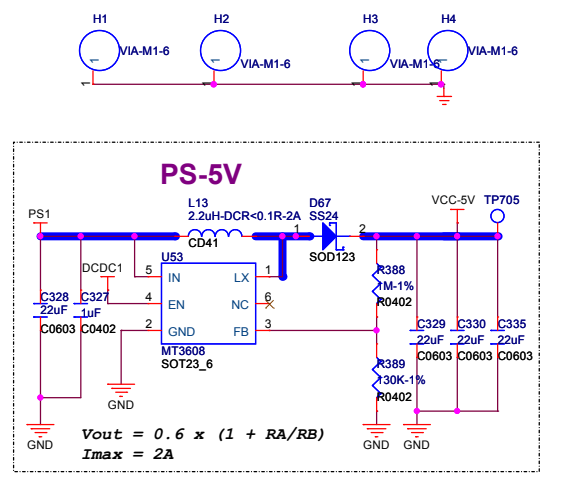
H1
VIA-M1-6
1
H2
VIA-M1-6
1
H3
VIA-M1-6
1
H4
VIA-M1-6
1

PS-5V

PS1
L13
2.2uH-DCR<0.1R-2A
CD41
D67
SS24
1
2
SOD123
VCC-5V
TP705

DCDC1
U53
5 IN
LX 1
4 EN
NC 6
2 GND
FB 3
MT3608
SOT23_6

C328
22uF
C0603
C327
1uF
C0402

R388
1M-1%
R0402
R389
130K-1%
R0402

C329
22uF
C0603
C330
22uF
C0603
C335
22uF
C0603

GND
GND
GND
GND

Vout = 0.6 x (1 + RA/RB)
Imax = 2A